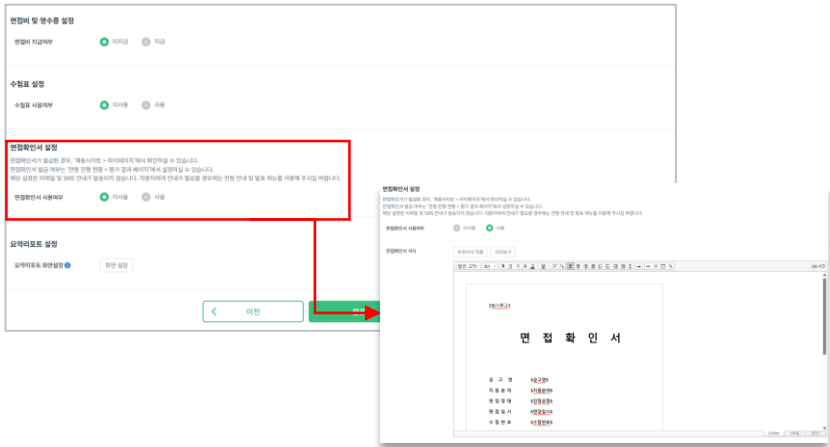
면접비 및 영수증 설정

면접비 지급여부 미지급 지급

수험표 설정

수험표 사용여부 미사용 사용

면접확인서 설정

면접확인서가 필요한 경우, '채용사이트 > 마이페이지'에서 확인하실 수 있습니다.
면접확인서 발급 여부는 '전형 진행 현황 > 평가 결과 페이지'에서 설정하실 수 있습니다.
해당 설정은 이메일 및 SMS 안내가 발송되지 않습니다. 지원자에게 안내가 필요할 경우에는 전형 안내 및 발표 메뉴를 이용해 주시길 바랍니다.

면접확인서 사용여부 미사용 사용

요약리포트 설정

요약리포트 화면설정 화면 설정

이전

면접확인서 설정

면접확인서가 필요한 경우, '채용사이트 > 마이페이지'에서 확인하실 수 있습니다.
면접확인서 발급 여부는 '전형 진행 현황 > 평가 결과 페이지'에서 설정하실 수 있습니다.
해당 설정은 이메일 및 SMS 안내가 발송되지 않습니다. 지원자에게 안내가 필요할 경우에는 전형 안내 및 발표 메뉴를 이용해 주시길 바랍니다.

면접확인서 사용여부 미사용 사용

면접확인서 서식

면 접 확 인 서

공 고 명
지 원 분 야
면 접 형 태
면 접 일 시
수 험 번 호